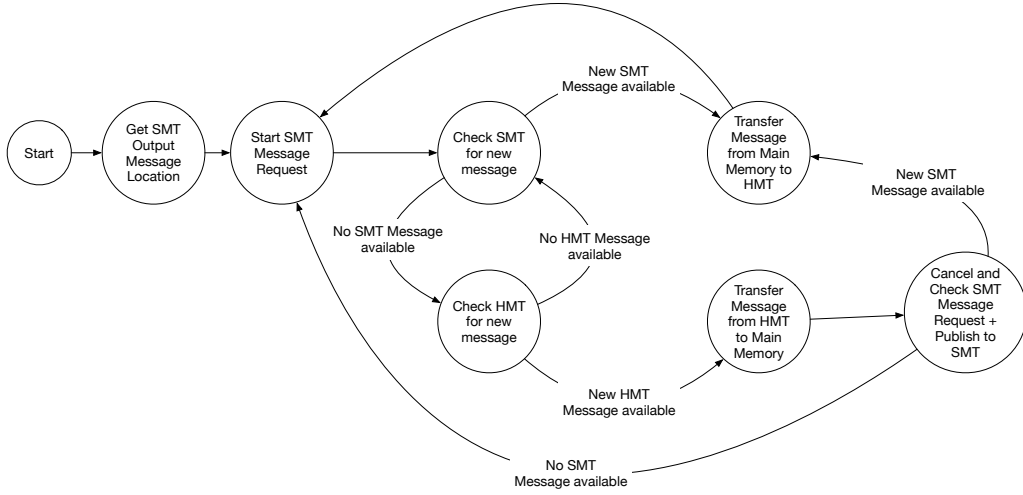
Start

Get SMT Output Message Location

Start SMT Message Request

New SMT Message available

Check SMT for new message

Transfer Message from Main Memory to HMT

New SMT Message available

No SMT Message available

No HMT Message available

Check HMT for new message

Transfer Message from HMT to Main Memory

Cancel and Check SMT Message Request + Publish to SMT

New HMT Message available

No SMT Message available